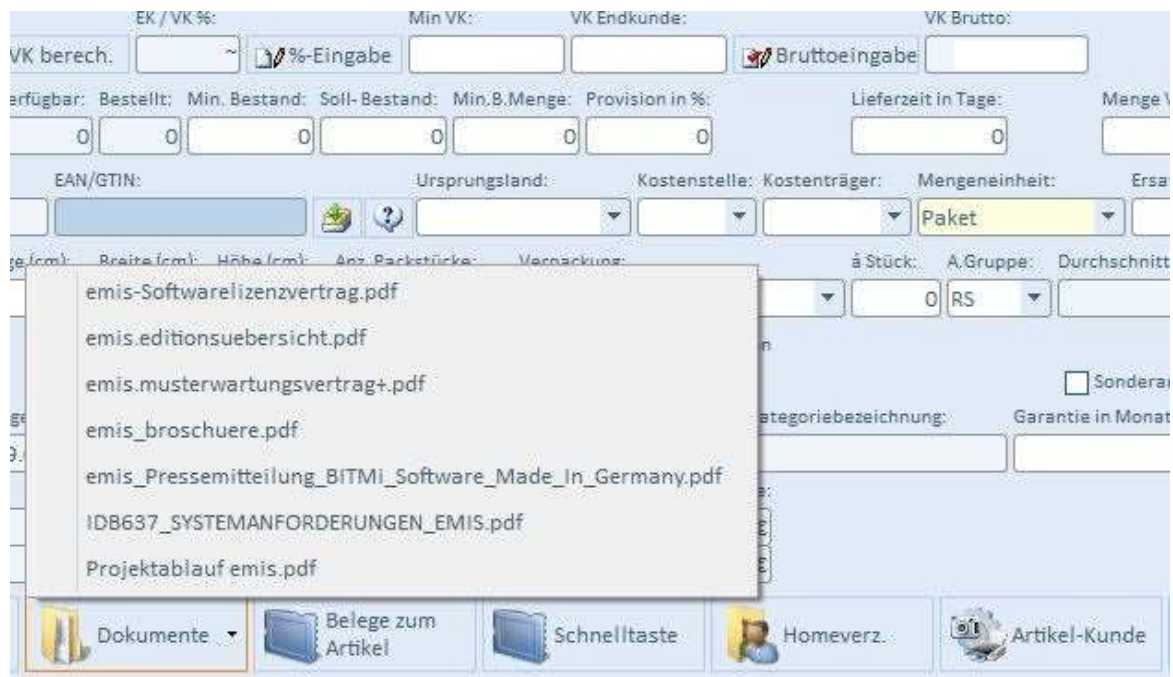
EK / VK %: Min VK: VK Endkunde: VK Brutto:

VK berech. ~ %-Eingabe Bruttoeingabe

erfügbar: Bestellt: Min. Bestand: Soll-Bestand: Min.B.Menge: Provision in %: Lieferzeit in Tage: Menge V

0 0 0 0 0 0 0

EAN/GTIN: Ursprungsland: Kostenstelle: Kostenträger: Mengeneinheit: Ersa

Paket

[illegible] Breite (cm): Höhe (cm): Anz. Packstücke: Verpackung: á Stück: A.Gruppe: Durchschnitt

0 RS

emis-Softwarelizenzvertrag.pdf

emis.editionsuebersicht.pdf

emis.musterwartungsvertrag+.pdf

emis_broschuere.pdf

emis_Pressemitteilung_BITMi_Software_Made_In_Germany.pdf

IDB637_SYSTEMANFORDERUNGEN_EMIS.pdf

Projektablauf emis.pdf

Sonderar

ategoriebezeichnung: Garantie in Monat

Dokumente Belege zum Artikel Schnelltaste Homeverz. Artikel-Kunde